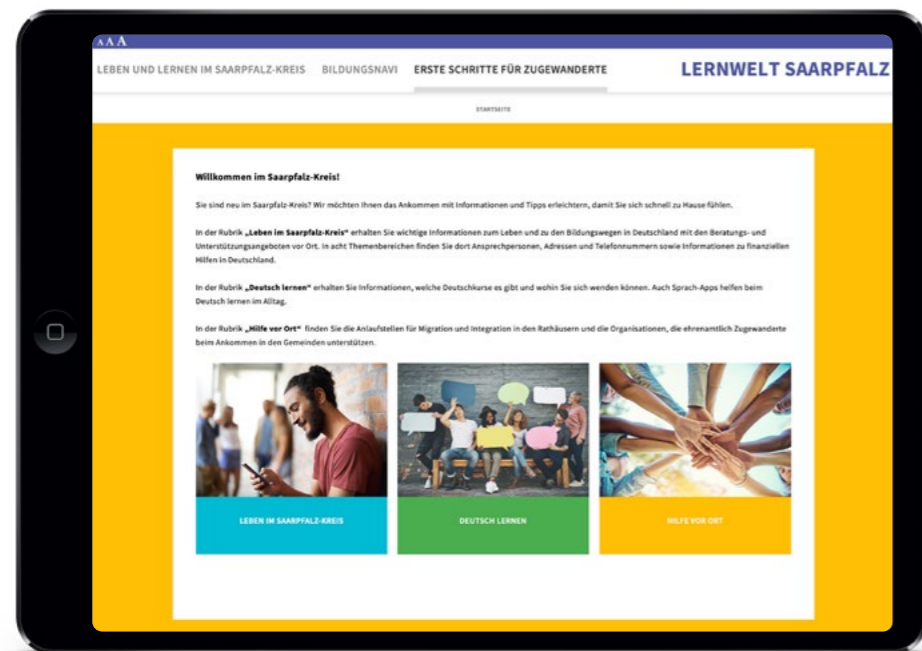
AAA

LEBEN UND LERNEN IM SAARPFALZ-KREIS BILDUNGSNAVI ERSTE SCHRITTE FÜR ZUGEWANDERTE

LERNWELT SAARPFALZ

STARTSEITE

Willkommen im Saarpfalz-Kreis!

Sie sind neu im Saarpfalz-Kreis? Wir möchten Ihnen das Ankommen mit Informationen und Tipps erleichtern, damit Sie sich schnell zu Hause fühlen.

In der Rubrik „Leben im Saarpfalz-Kreis" erhalten Sie wichtige Informationen zum Leben und zu den Bildungswegen in Deutschland mit den Beratungs- und Unterstützungsangeboten vor Ort. In acht Themenbereichen finden Sie dort Ansprechpersonen, Adressen und Telefonnummern sowie Informationen zu finanziellen Hilfen in Deutschland.

In der Rubrik „Deutsch lernen" erhalten Sie Informationen, welche Deutschkurse es gibt und wohin Sie sich wenden können. Auch Sprach-Apps helfen beim Deutsch lernen im Alltag.

In der Rubrik „Hilfe vor Ort" finden Sie die Anlaufstellen für Migration und Integration in den Rathäusern und die Organisationen, die ehrenamtlich Zugewanderte beim Ankommen in den Gemeinden unterstützen.

LEBEN IM SAARPFALZ-KREIS

DEUTSCH LERNEN

HILFE VOR ORT